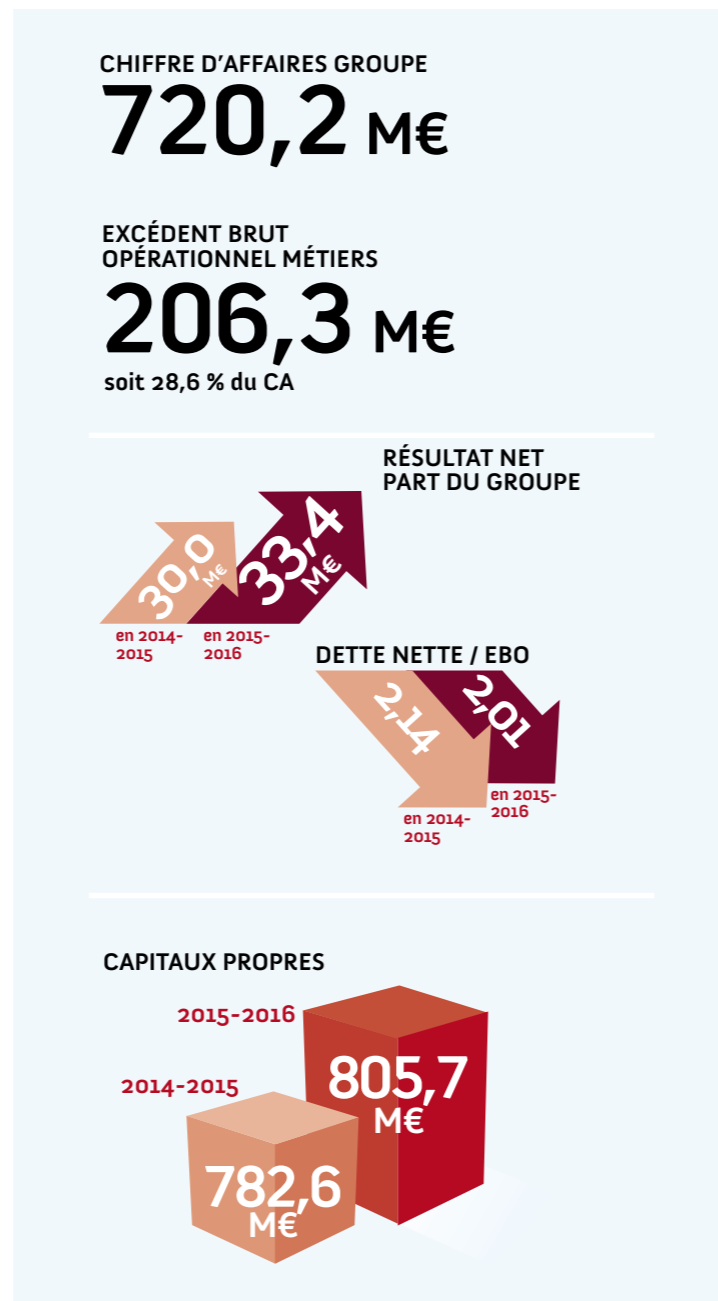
CHIFFRE D'AFFAIRES GROUPE
720,2 M€

EXCÉDENT BRUT OPÉRATIONNEL MÉTIERS
206,3 M€
soit 28,6 % du CA

RÉSULTAT NET PART DU GROUPE

30,0 M€
en 2014-2015

33,4 M€
en 2015-2016

DETTE NETTE / EBO

2,14
en 2014-2015

2,01
en 2015-2016

CAPITAUX PROPRES

2015-2016
805,7 M€

2014-2015
782,6 M€